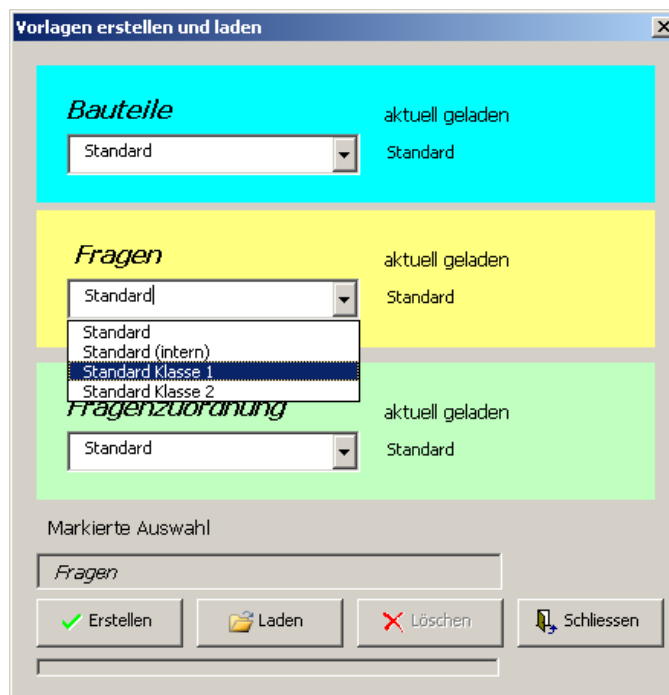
Vorlagen erstellen und laden

Bauteile
aktuell geladen
Standard
Standard

Fragen
aktuell geladen
Standard
Standard
Standard
Standard (intern)
Standard Klasse 1
Standard Klasse 2

Fragenzuordnung
aktuell geladen
Standard
Standard

Markierte Auswahl
Fragen

Erstellen
Laden
Löschen
Schliessen